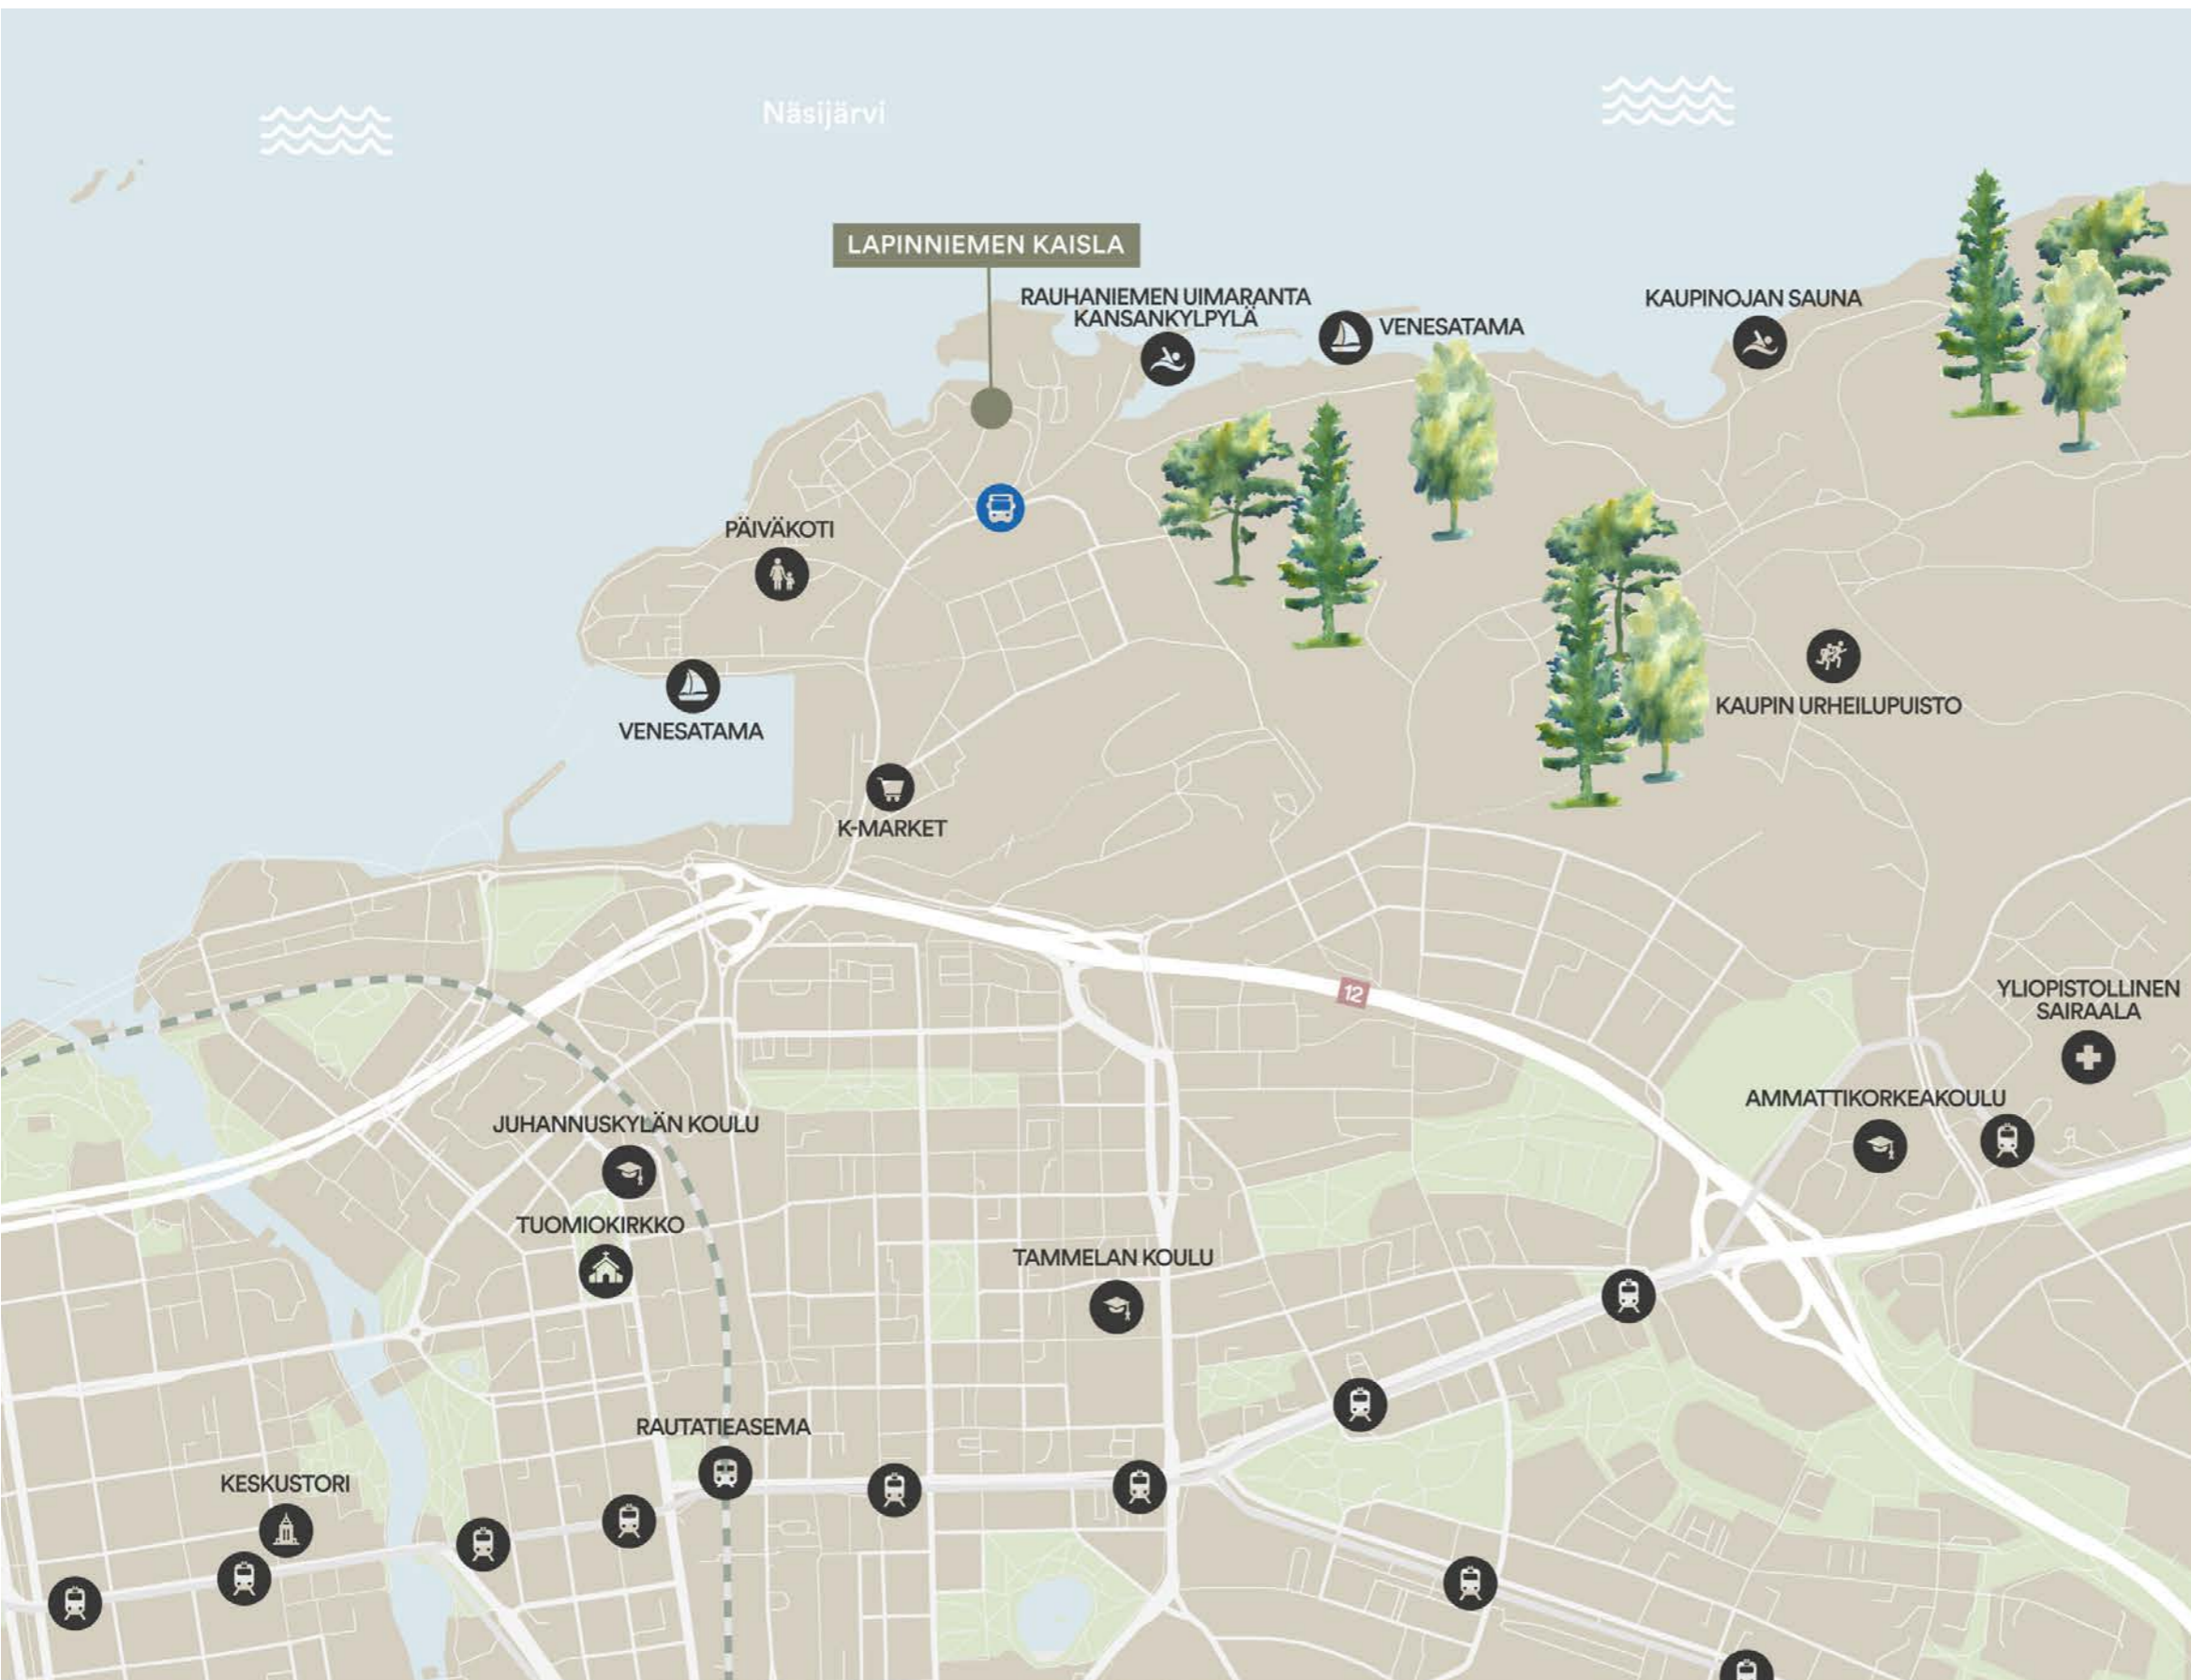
Näsijärvi

LAPINNIEMEN KAISLA

RAUHANIEMEN UIMARANTA KANSANKYLPYLÄ

VENESATAMA

KAUPINOJAN SAUNA

PÄIVÄKOTI

VENESATAMA

KAUPIN URHEILUPUISTO

K-MARKET

12

YLIOPISTOLLINEN SAIRAALA

AMMATTIKORKEAKOULU

JUHANNUSKYLÄN KOULU

TUOMIOKIRKKO

TAMMELAN KOULU

RAUTATIEASEMA

KESKUSTORI